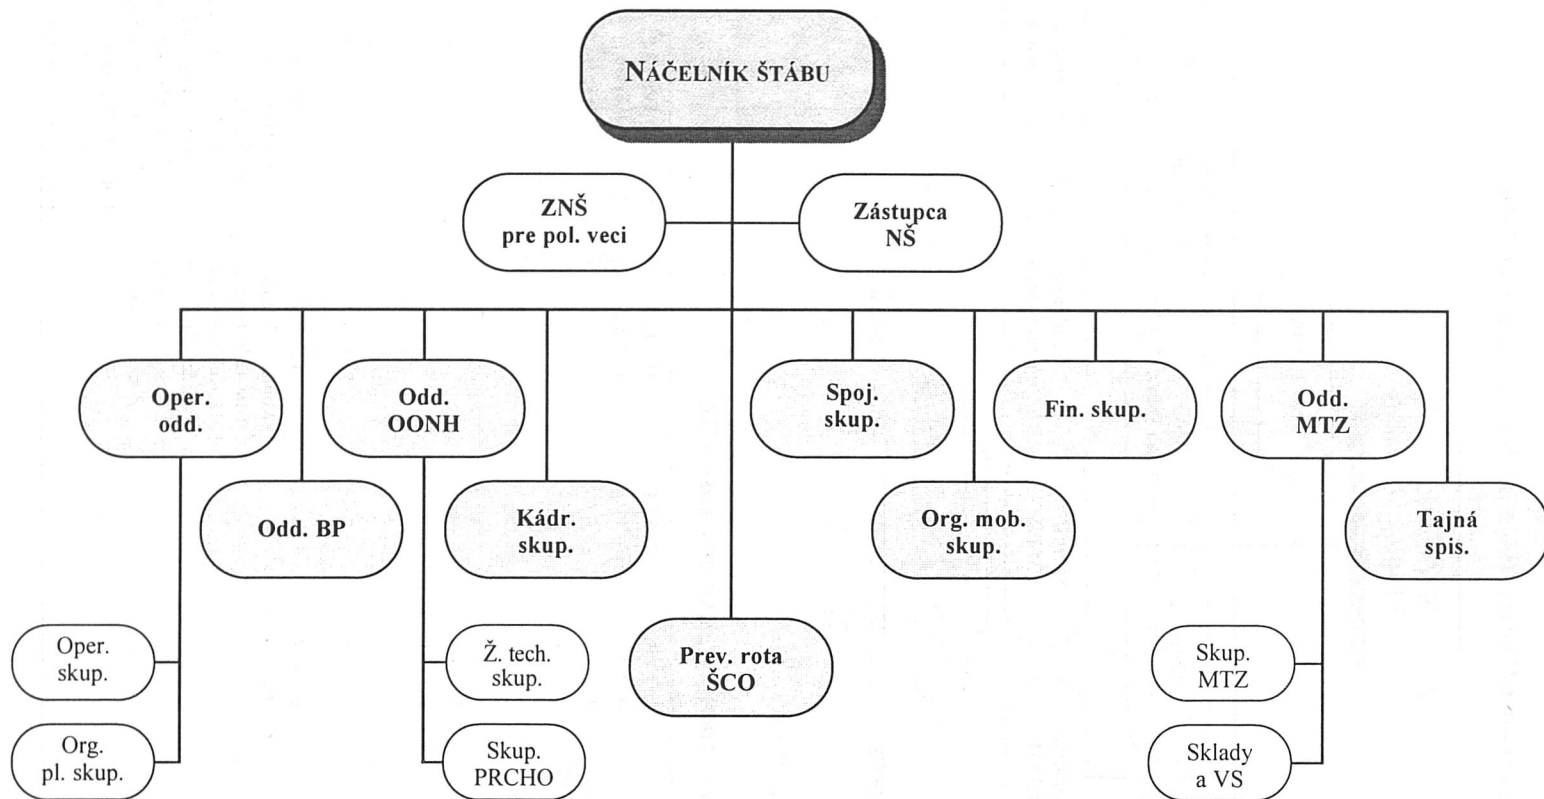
NÁČELNÍK ŠTÁBU

ZNŠ pre pol. veci

Zástupca NŠ

Oper. odd.

Odd. BP

Odd. OONH

Kádr. skup.

Prev. rota ŠCO

Spoj. skup.

Org. mob. skup.

Fin. skup.

Odd. MTZ

Tajná spis.

Oper. skup.

Org. pl. skup.

Ž. tech. skup.

Skup. PRCHO

Skup. MTZ

Sklady a VS